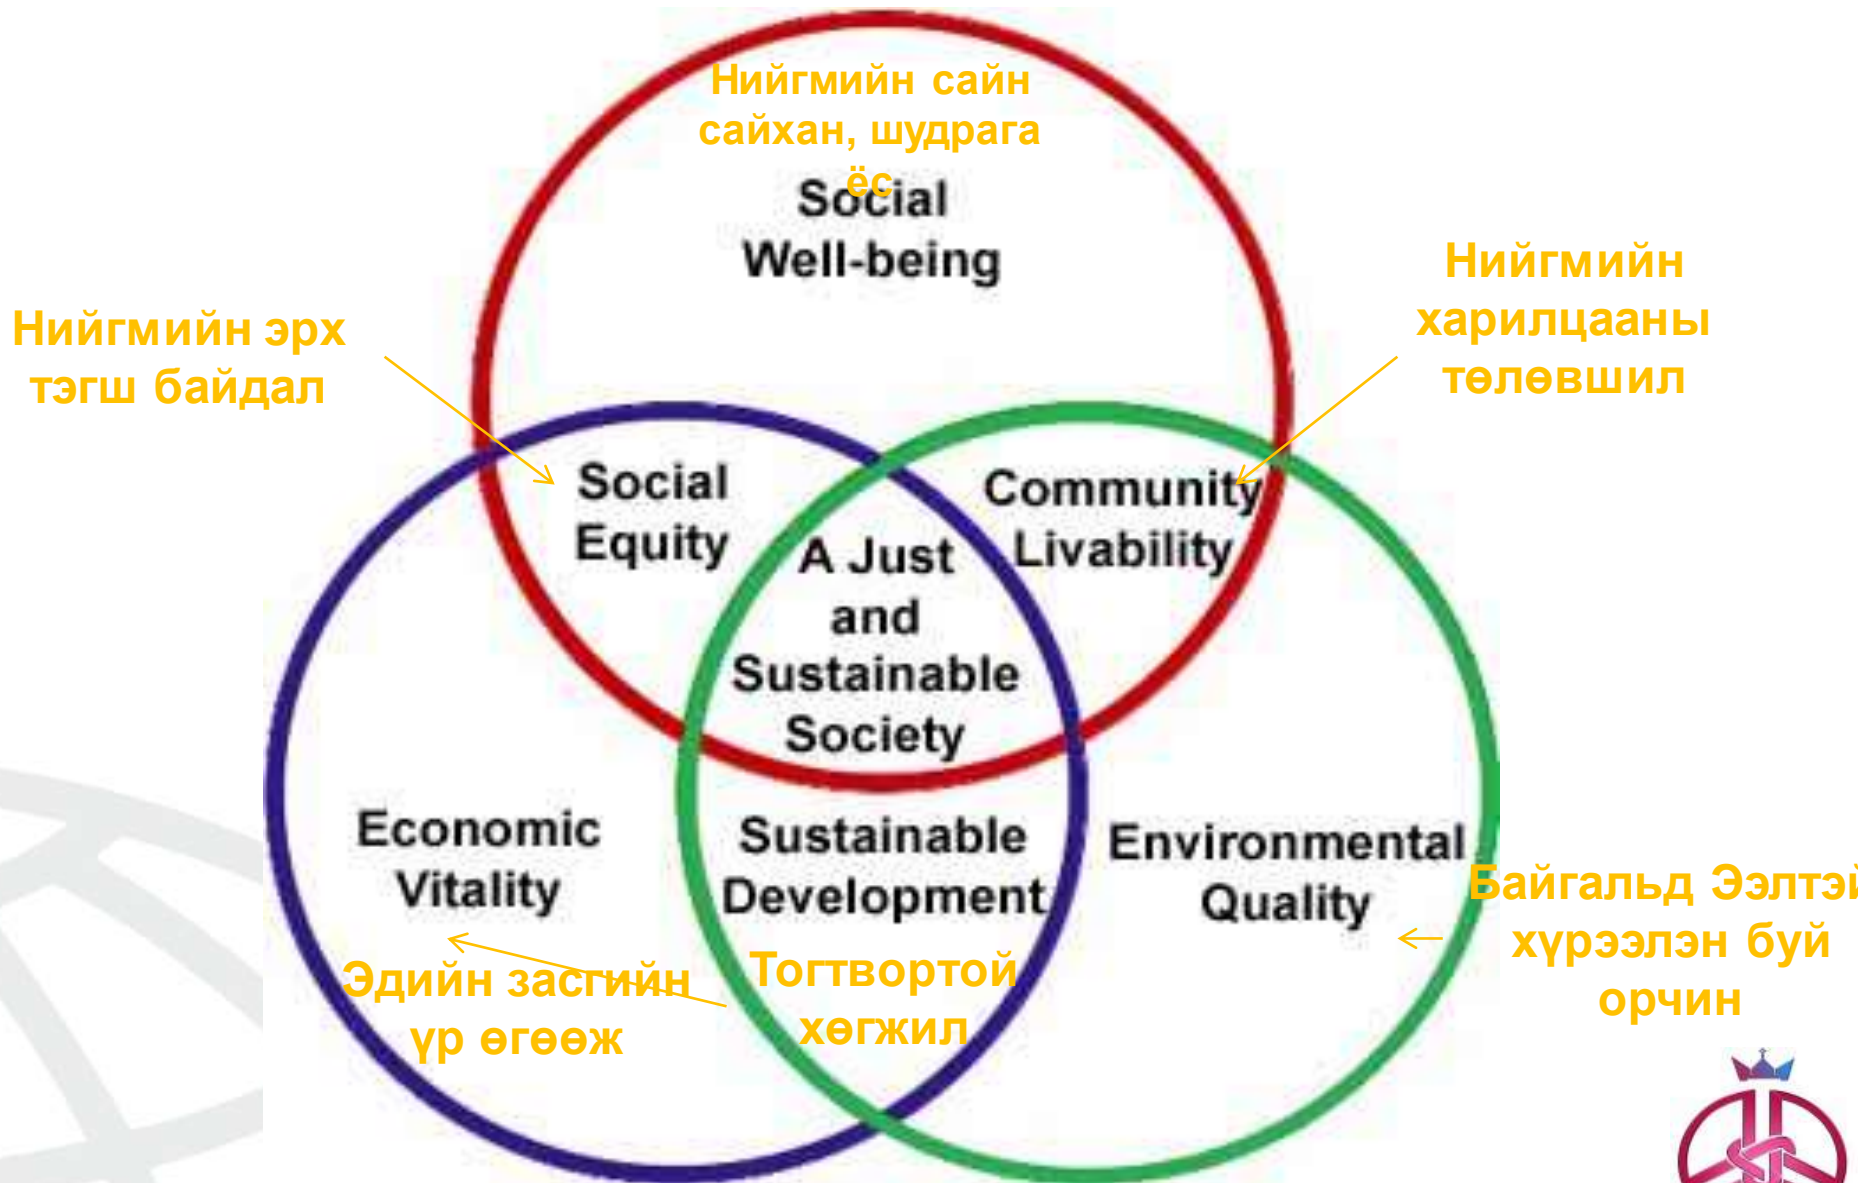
Нийгмийн сайн сайхан, шудрага ёс

Social Well-being

Нийгмийн эрх тэгш байдал

Нийгмийн харилцааны төлөвшил

Social Equity

Community Livability

A Just and Sustainable Society

Economic Vitality

Sustainable Development

Environmental Quality

Байгальд Ээлтэй хүрээлэн буй орчин

Эдийн засгийн үр өгөөж

Тогтвортой хөгжил